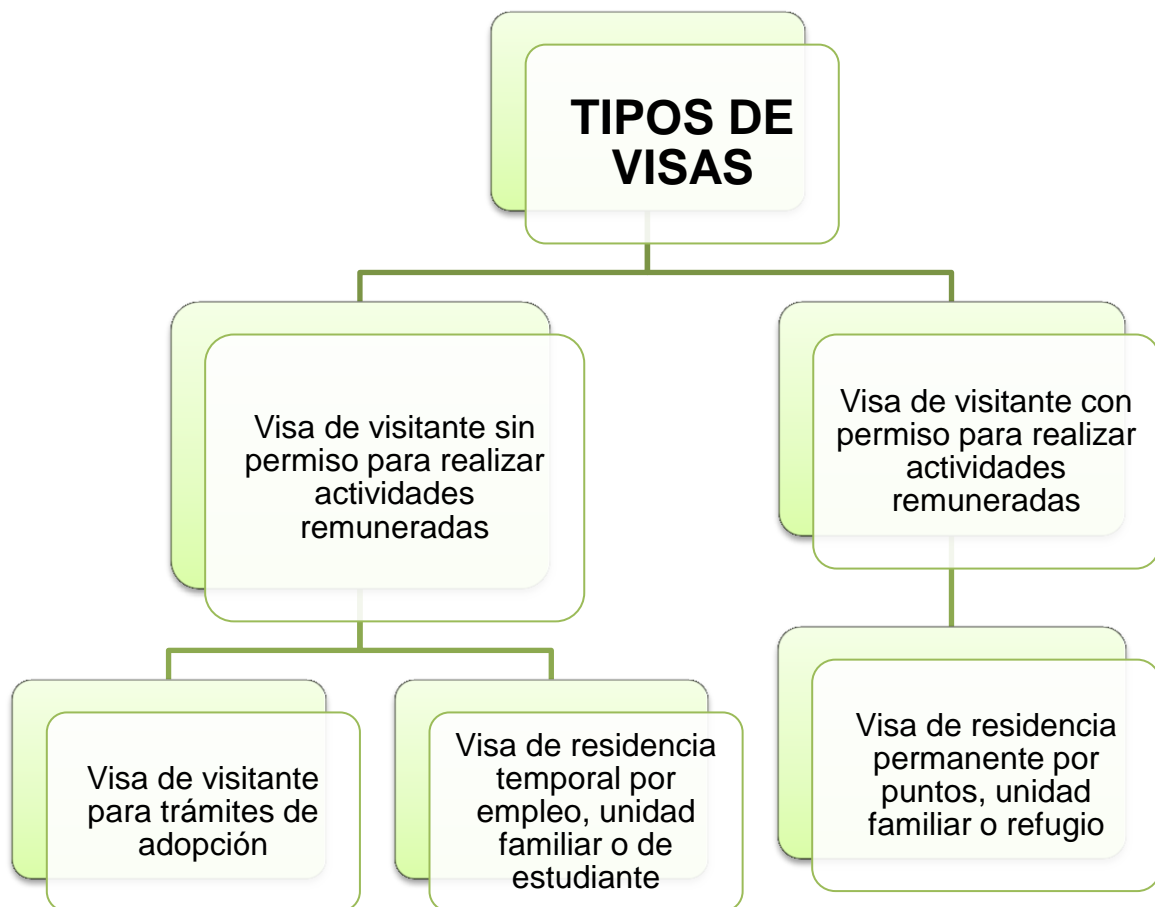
TIPOS DE VISAS

Visa de visitante sin permiso para realizar actividades remuneradas

Visa de visitante con permiso para realizar actividades remuneradas

Visa de visitante para trámites de adopción

Visa de residencia temporal por empleo, unidad familiar o de estudiante

Visa de residencia permanente por puntos, unidad familiar o refugio